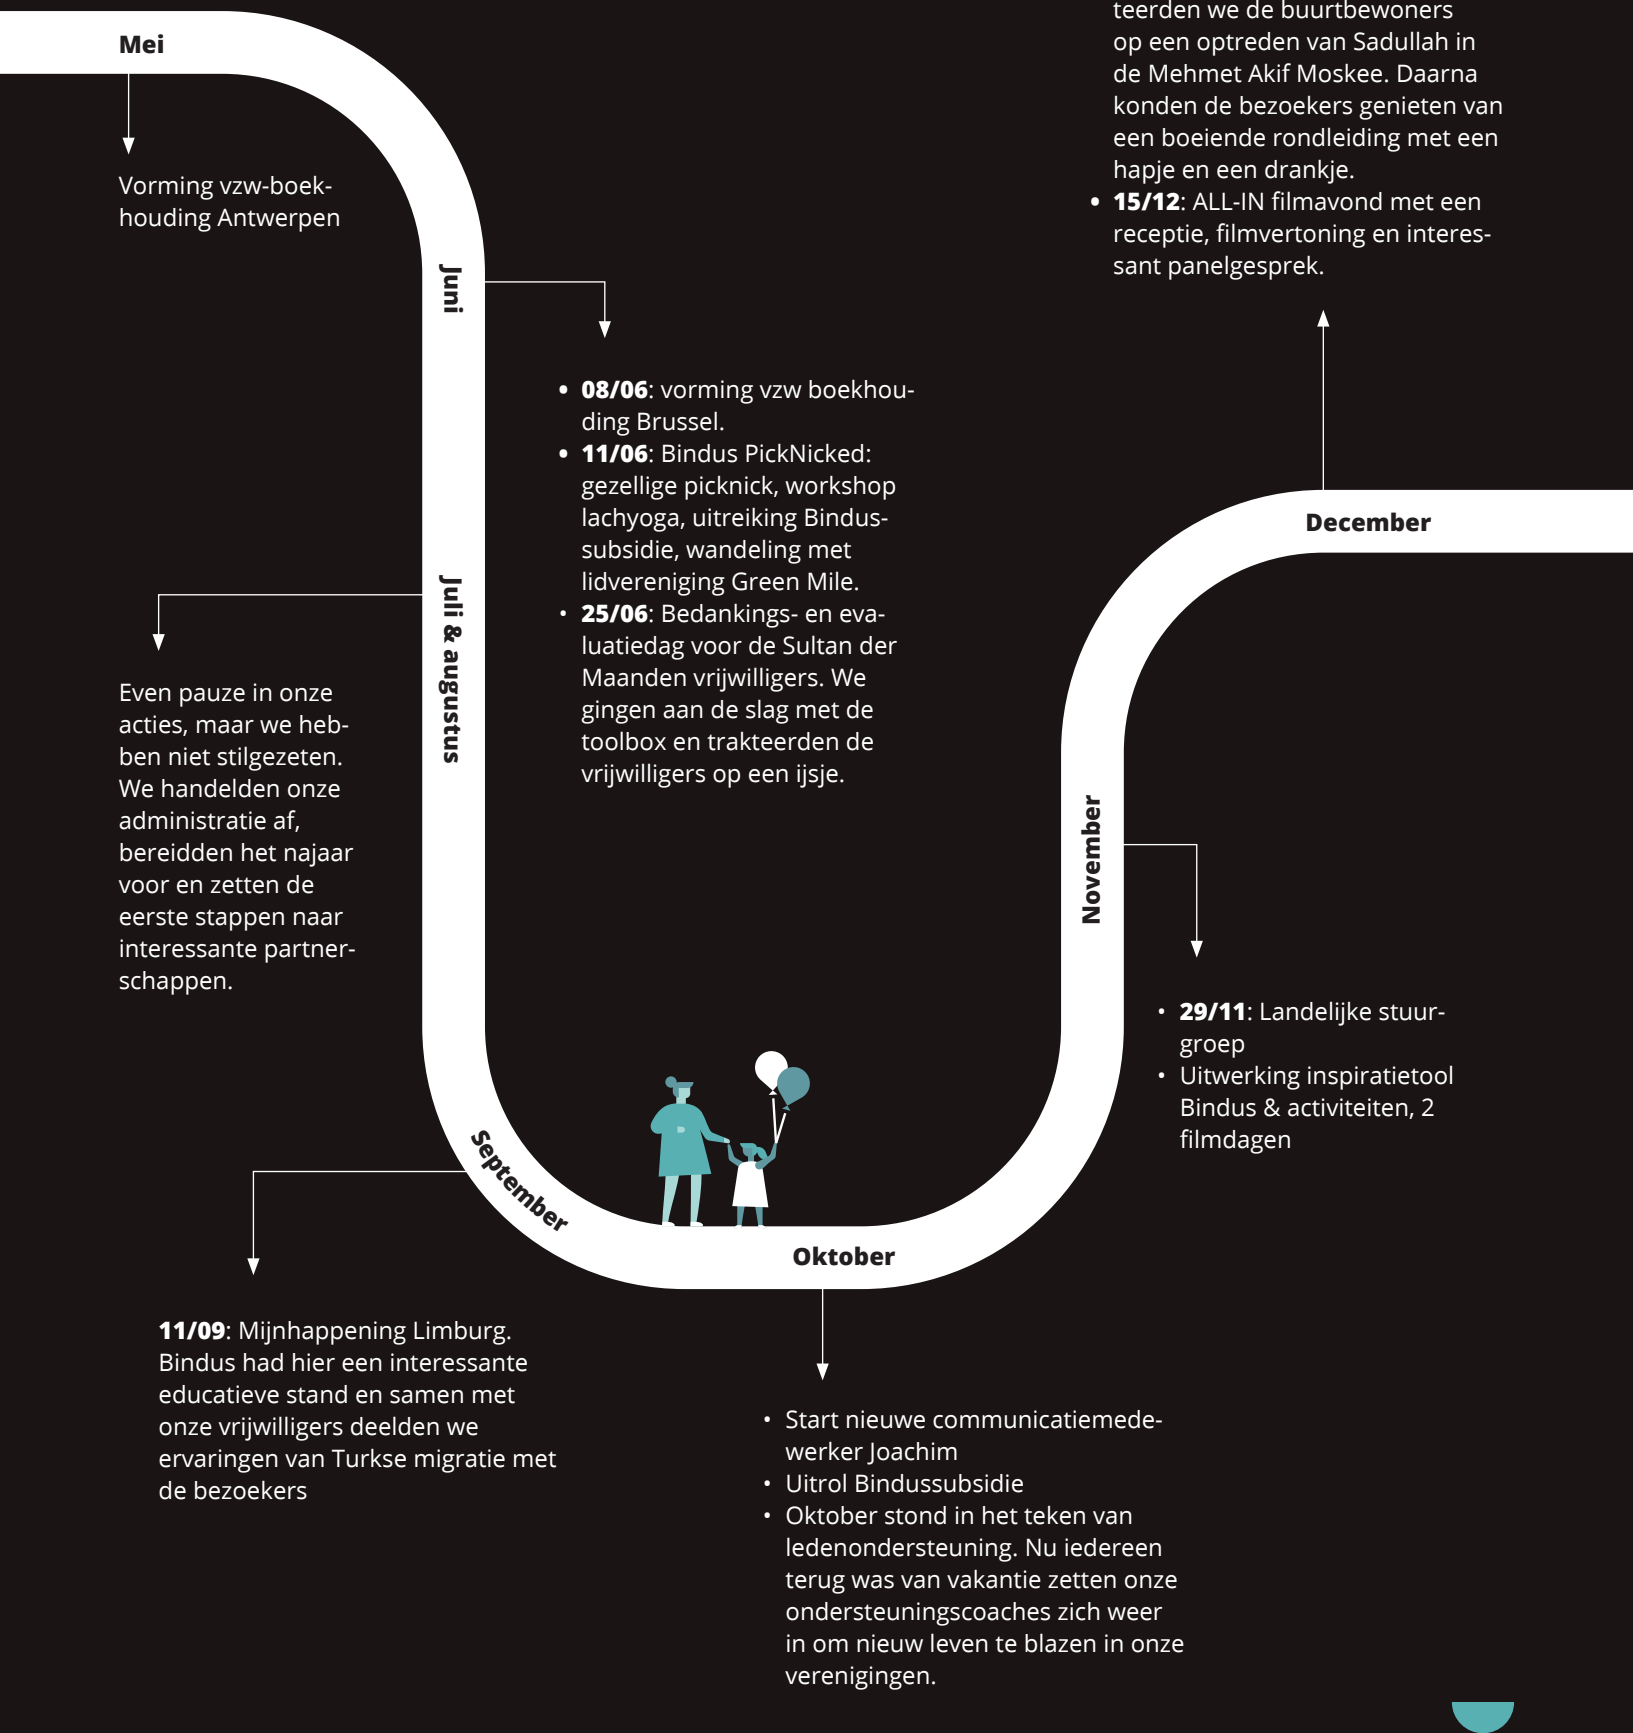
Mei

Vorming vzw-boekhouding Antwerpen

Juni

• **08/06**: vorming vzw boekhouding Brussel.
• **11/06**: Bindus PickNicked: gezellige picknick, workshop lachyoga, uitreiking Bindussubsidie, wandeling met lidvereniging Green Mile.
• **25/06**: Bedankings- en evaluatiedag voor de Sultan der Maanden vrijwilligers. We gingen aan de slag met de toolbox en trakteerden de vrijwilligers op een ijsje.

Juli & augustus

Even pauze in onze acties, maar we hebben niet stilgezeten. We handelden onze administratie af, bereidden het najaar voor en zetten de eerste stappen naar interessante partnerschappen.

September

**11/09**: Mijnhappening Limburg. Bindus had hier een interessante educatieve stand en samen met onze vrijwilligers deelden we ervaringen van Turkse migratie met de bezoekers

Oktober

• Start nieuwe communicatiemedewerker Joachim
• Uitrol Bindussubsidie
• Oktober stond in het teken van ledenondersteuning. Nu iedereen terug was van vakantie zetten onze ondersteuningscoaches zich weer in om nieuw leven te blazen in onze verenigingen.

November

• **29/11**: Landelijke stuurgroep
• Uitwerking inspiratietool Bindus & activiteiten, 2 filmdagen

December

teerden we de buurtbewoners op een optreden van Sadullah in de Mehmet Akif Moskee. Daarna konden de bezoekers genieten van een boeiende rondleiding met een hapje en een drankje.
• **15/12**: ALL-IN filmavond met een receptie, filmvertoning en interessant panelgesprek.